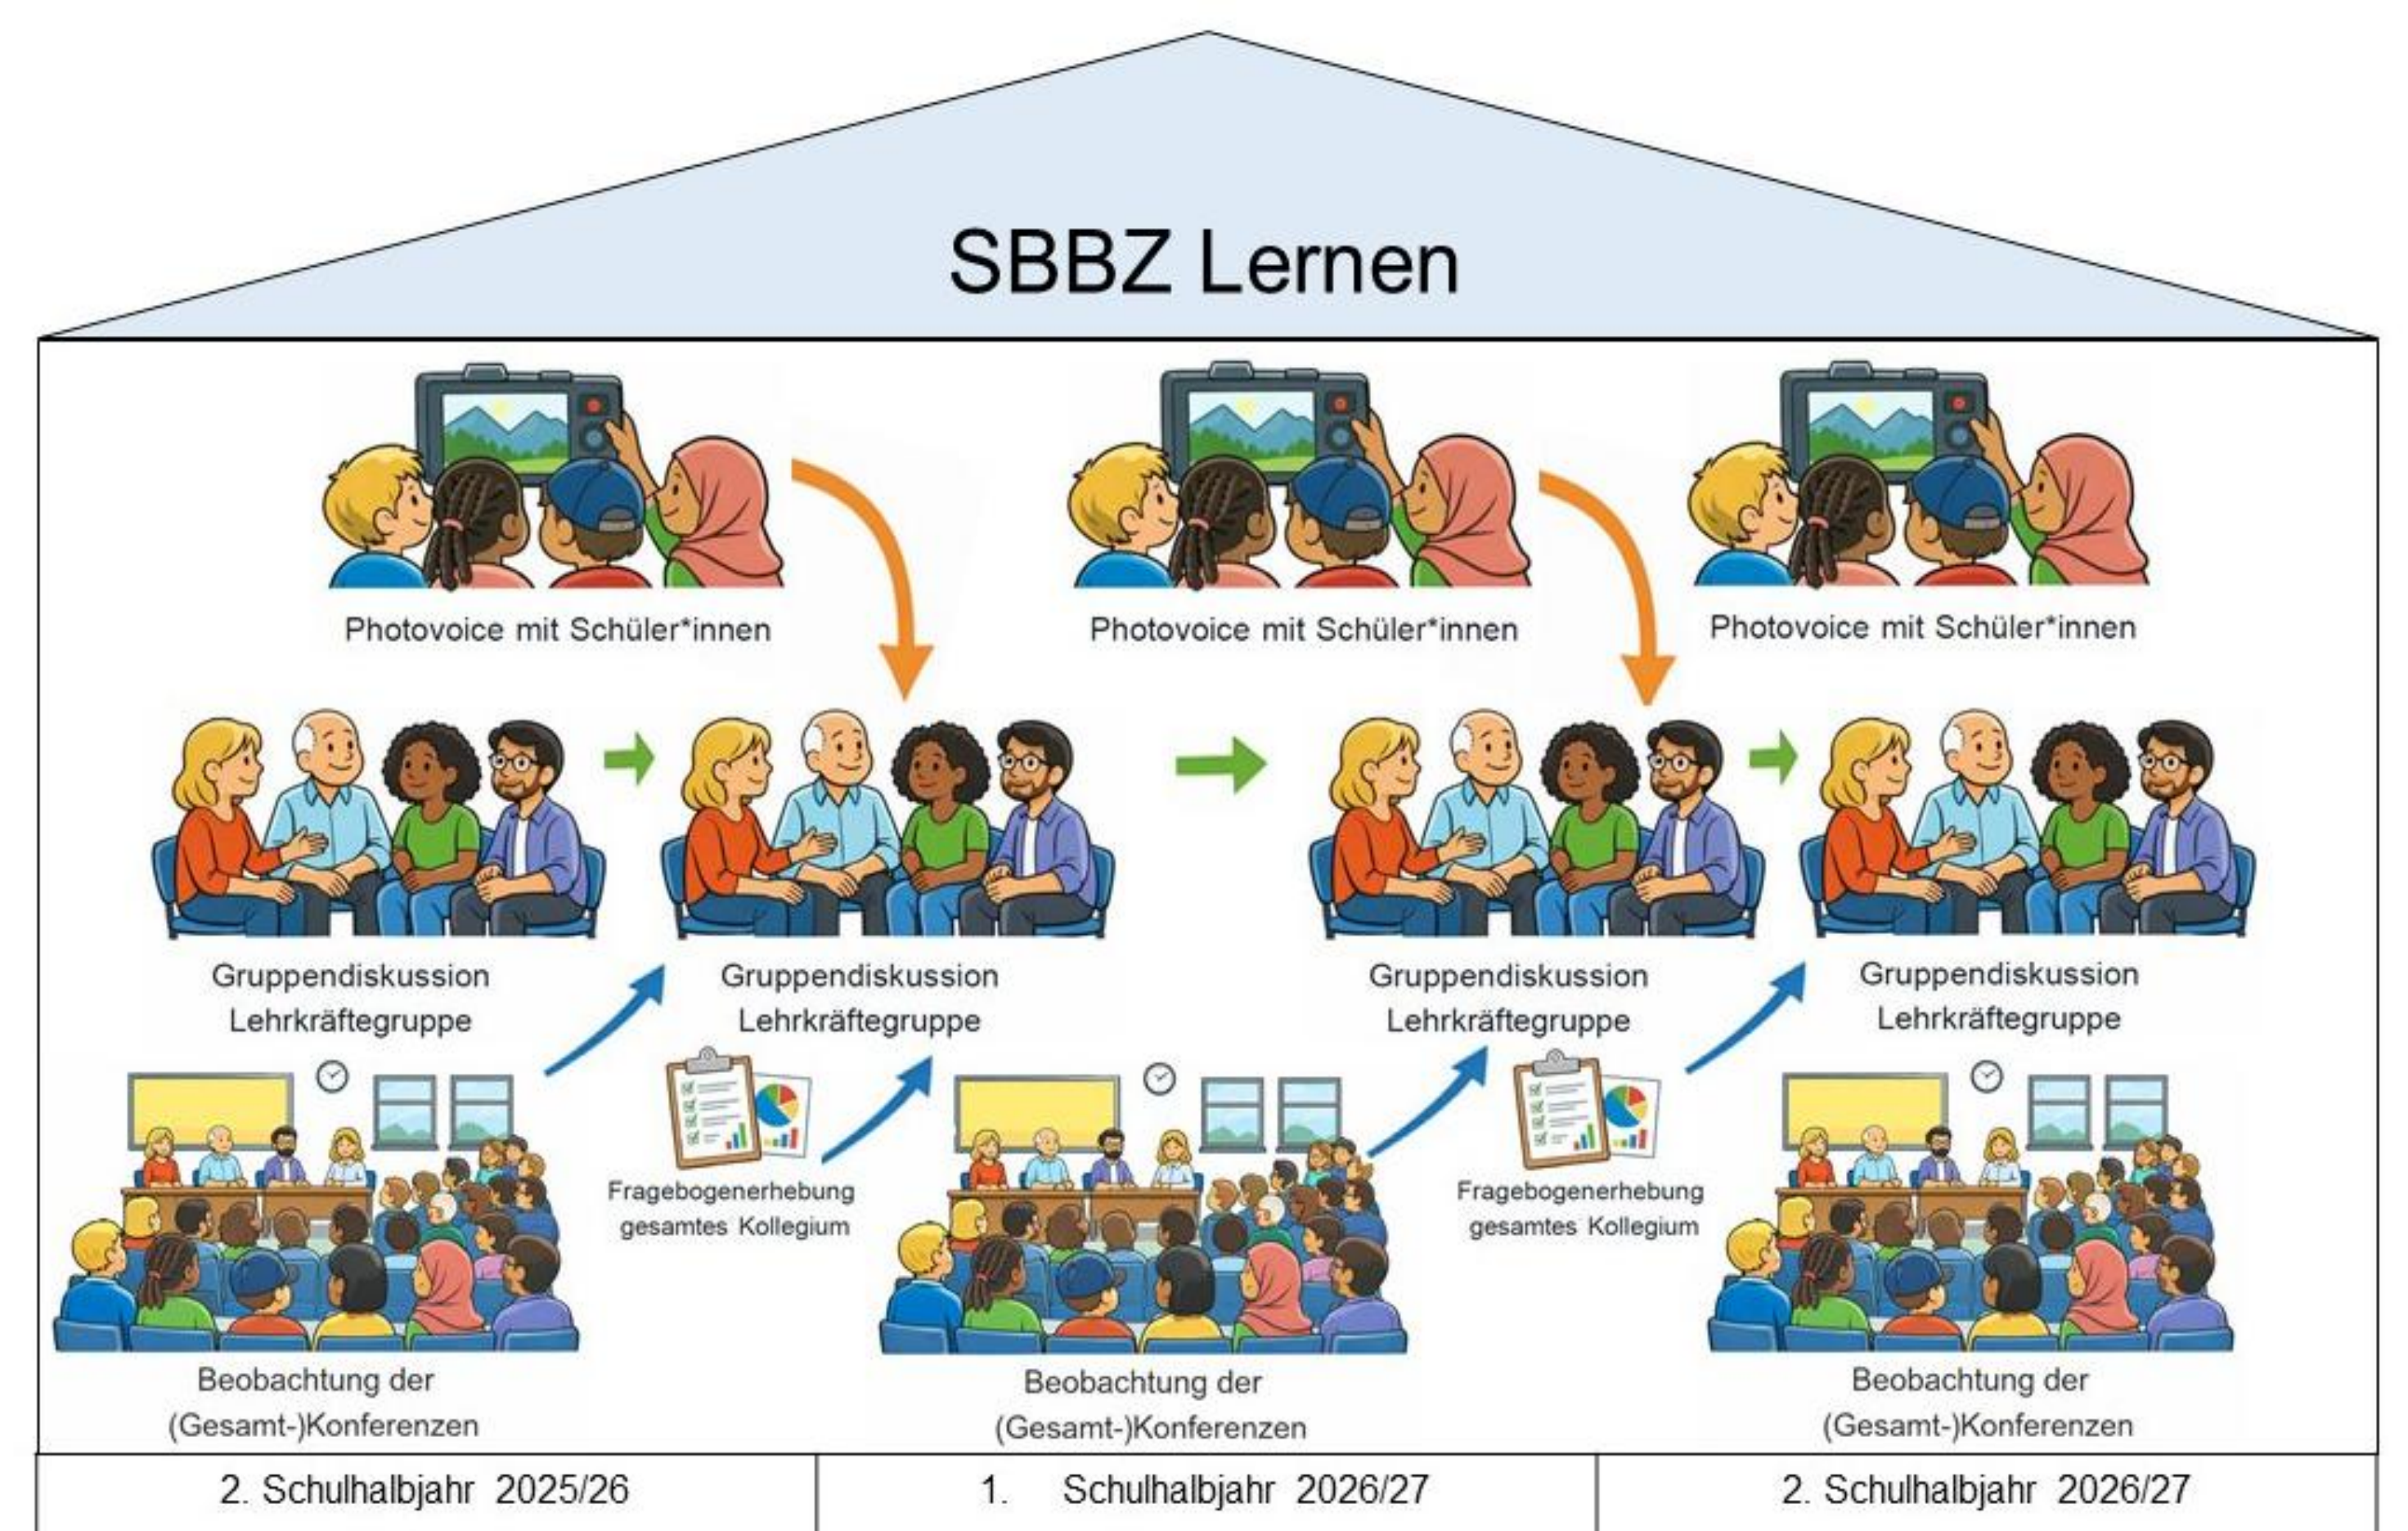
SBBZ Lernen

Photovoice mit Schüler*innen

Photovoice mit Schüler*innen

Photovoice mit Schüler*innen

Gruppendiskussion Lehrkräftegruppe

Gruppendiskussion Lehrkräftegruppe

Gruppendiskussion Lehrkräftegruppe

Gruppendiskussion Lehrkräftegruppe

Fragebogenerhebung gesamtes Kollegium

Fragebogenerhebung gesamtes Kollegium

Beobachtung der (Gesamt-)Konferenzen

Beobachtung der (Gesamt-)Konferenzen

Beobachtung der (Gesamt-)Konferenzen

| 2. Schulhalbjahr 2025/26 | 1. Schulhalbjahr 2026/27 | 2. Schulhalbjahr 2026/27 |
|---|---|---|